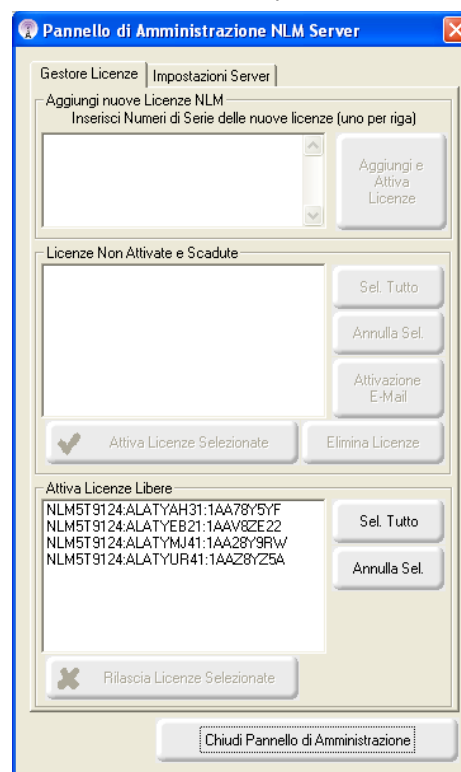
Pannello di Amministrazione NLM Server

Gestore Licenze | Impostazioni Server

Aggiungi nuove Licenze NLM
Inserisci Numeri di Serie delle nuove licenze (uno per riga)

Aggiungi e Attiva Licenze

Licenze Non Attivate e Scadute

Sel. Tutto

Annulla Sel.

Attivazione E-Mail

Attiva Licenze Selezionate

Elimina Licenze

Attiva Licenze Libere
NLM5T9124:ALATYAH31:1AA78Y5YF
NLM5T9124:ALATYEB21:1AAV8ZE22
NLM5T9124:ALATYMJ41:1AA28Y9RW
NLM5T9124:ALATYUR41:1AAZ8YZ5A

Sel. Tutto

Annulla Sel.

Rilascia Licenze Selezionate

Chiudi Pannello di Amministrazione